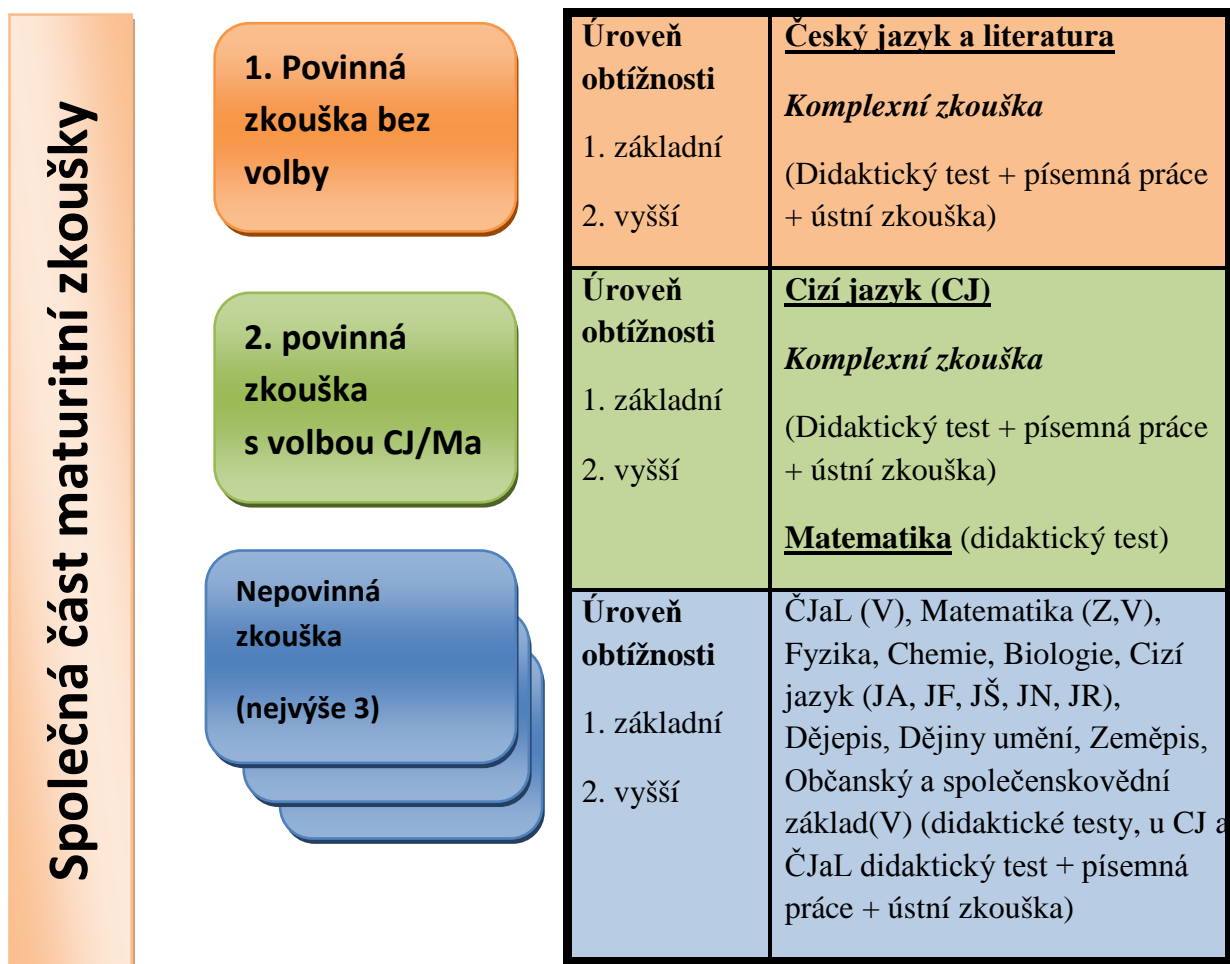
Společná část maturitní zkoušky

1. Povinná zkouška bez volby

2. povinná zkouška s volbou CJ/Ma

Nepovinná zkouška

(nejvýše 3)

| Úroveň obtížnosti<br>1. základní<br>2. vyšší | Český jazyk a literatura<br>Komplexní zkouška<br>(Didaktický test + písemná práce + ústní zkouška) |
|---|---|
| Úroveň obtížnosti<br>1. základní<br>2. vyšší | Cizí jazyk (CJ)<br>Komplexní zkouška<br>(Didaktický test + písemná práce + ústní zkouška)<br>Matematika (didaktický test) |
| Úroveň obtížnosti<br>1. základní<br>2. vyšší | ČJaL (V), Matematika (Z,V), Fyzika, Chemie, Biologie, Cizí jazyk (JA, JF, JŠ, JN, JR), Dějepis, Dějiny umění, Zeměpis, Občanský a společenskovědní základ(V) (didaktické testy, u CJ a ČJaL didaktický test + písemná práce + ústní zkouška) |